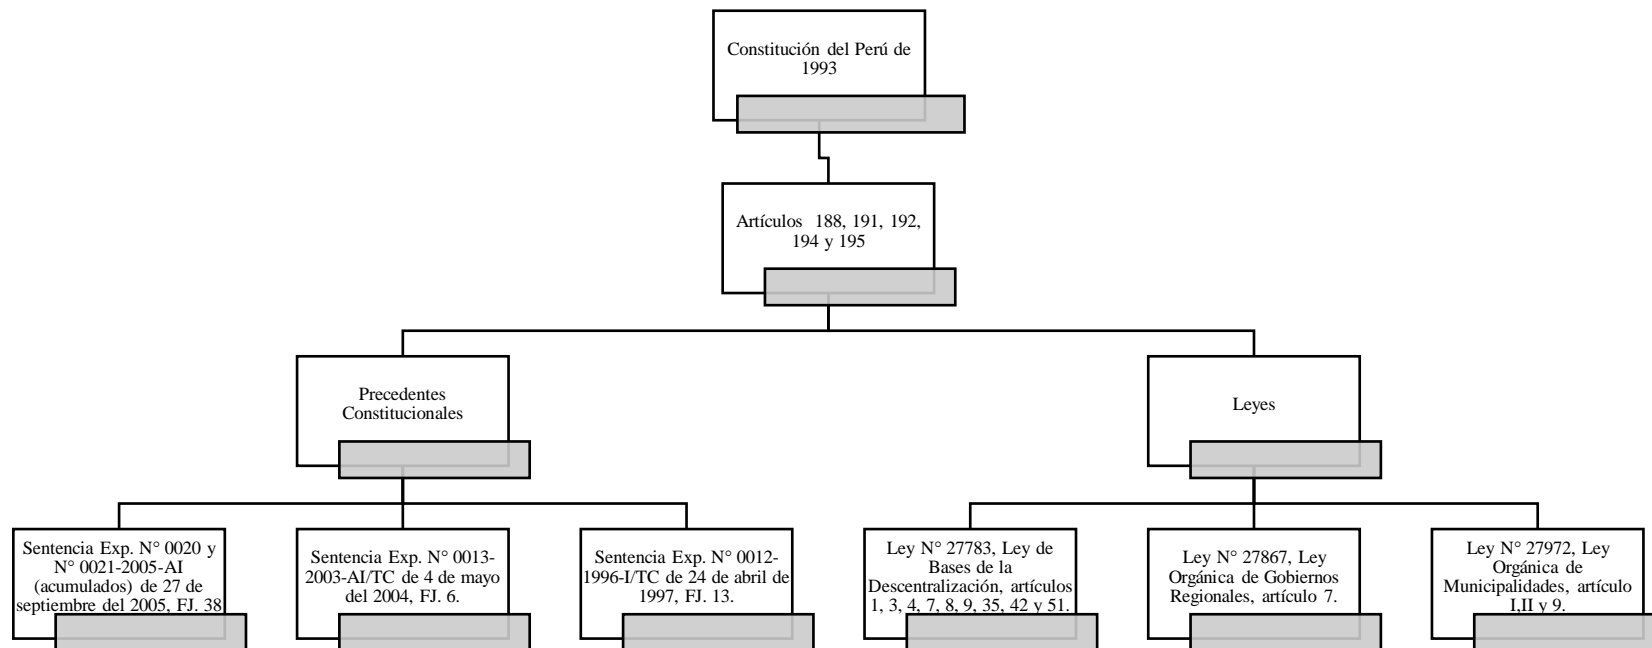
Constitución del Perú de 1993

Artículos 188, 191, 192, 194 y 195

Precedentes Constitucionales

Leyes

Sentencia Exp. N° 0020 y N° 0021-2005-AI (acumulados) de 27 de septiembre del 2005, FJ. 38

Sentencia Exp. N° 0013-2003-AI/TC de 4 de mayo del 2004, FJ. 6.

Sentencia Exp. N° 0012-1996-I/TC de 24 de abril de 1997, FJ. 13.

Ley N° 27783, Ley de Bases de la Descentralización, artículos 1, 3, 4, 7, 8, 9, 35, 42 y 51.

Ley N° 27867, Ley Orgánica de Gobiernos Regionales, artículo 7.

Ley N° 27972, Ley Orgánica de Municipalidades, artículo I,II y 9.